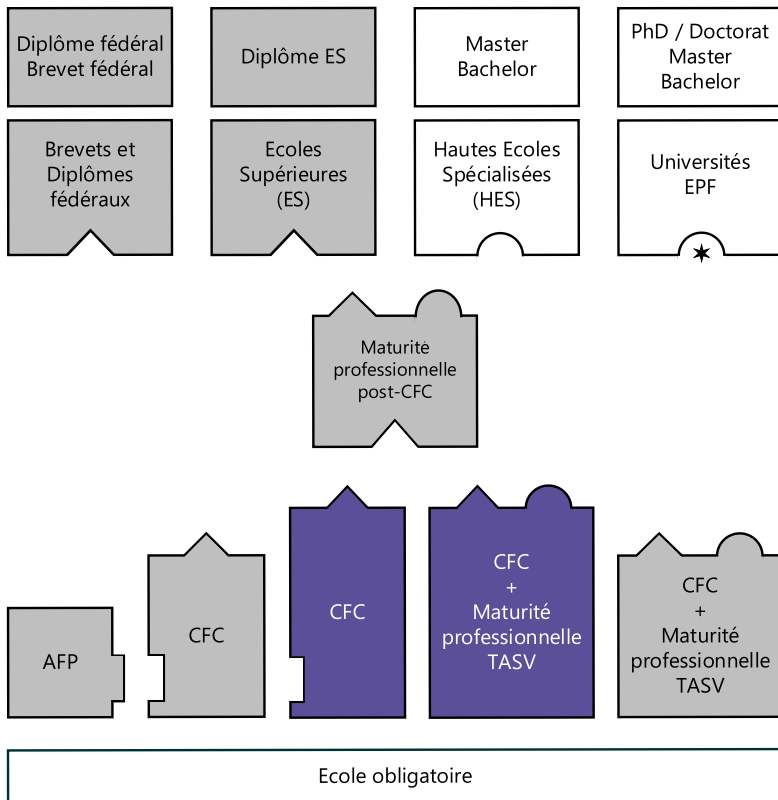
Diplôme fédéral
Brevet fédéral

Diplôme ES

Master
Bachelor

PhD / Doctorat
Master
Bachelor

Brevets et
Diplômes
fédéraux

Ecoles
Supérieures
(ES)

Hautes Ecoles
Spécialisées
(HES)

Universités
EPF

Maturité
professionnelle
post-CFC

AFP

CFC

CFC

CFC
+
Maturité
professionnelle
TASV

CFC
+
Maturité
professionnelle
TASV

Ecole obligatoire